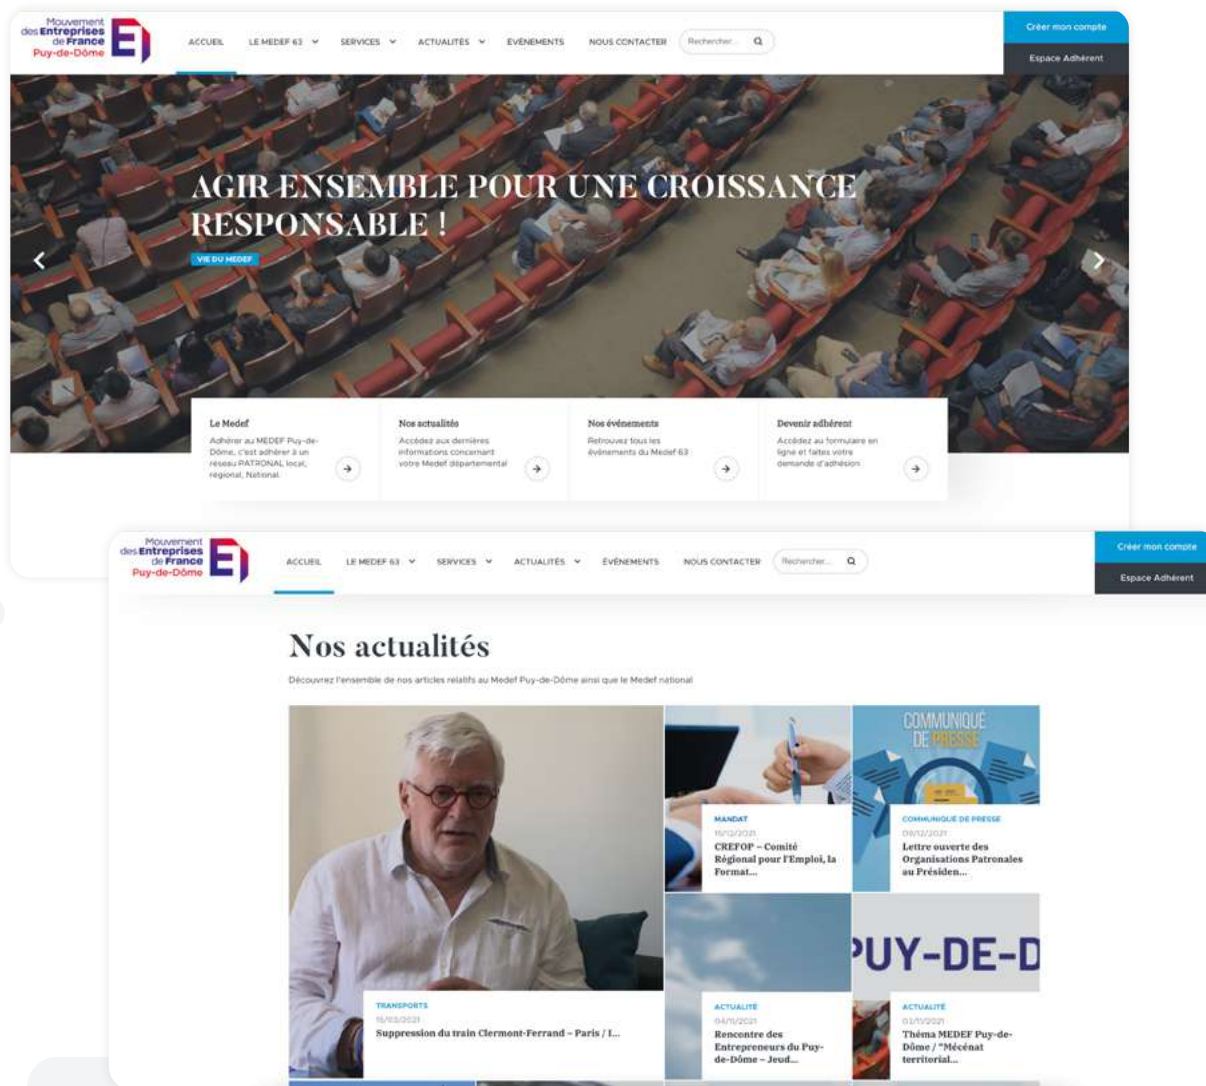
Mouvement des Entreprises de France Puy-de-Dôme

ACCUEIL LE MEDEF 63 SERVICES ACTUALITÉS ÉVÉNEMENTS NOUS CONTACTER Rechercher...

Créer mon compte
Espace Adhérent

AGIR ENSEMBLE POUR UNE CROISSANCE RESPONSABLE !

VIE DU MEDEF

Le Medef
Adhérer au MEDEF Puy-de-Dôme, c'est adhérer à un réseau PATRONAL local, régional, National.

Nos actualités
Accédez aux dernières informations concernant votre Medef départemental

Nos événements
Retrouvez tous les événements du Medef 63

Devenir adhérent
Accédez au formulaire en ligne et faites votre demande d'adhésion

Mouvement des Entreprises de France Puy-de-Dôme

ACCUEIL LE MEDEF 63 SERVICES ACTUALITÉS ÉVÉNEMENTS NOUS CONTACTER Rechercher...

Créer mon compte
Espace Adhérent

Nos actualités

Découvrez l'ensemble de nos articles relatifs au Medef Puy-de-Dôme ainsi que le Medef national

MANDAT
10/12/2021
CREFOP – Comité Régional pour l'Emploi, la Format...

COMMUNIQUÉ DE PRESSE
COMMUNIQUE DE PRESSE
09/12/2021
Lettre ouverte des Organisations Patronales au Présiden...

PUY-DE-D

TRANSPORTS
15/03/2021
Suppression du train Clermont-Ferrand – Paris / I...

ACTUALITÉ
04/11/2021
Rencontre des Entrepreneurs du Puy-de-Dôme – Jeud...

ACTUALITÉ
03/11/2021
Théma MEDEF Puy-de-Dôme / "Mécénat territorial...